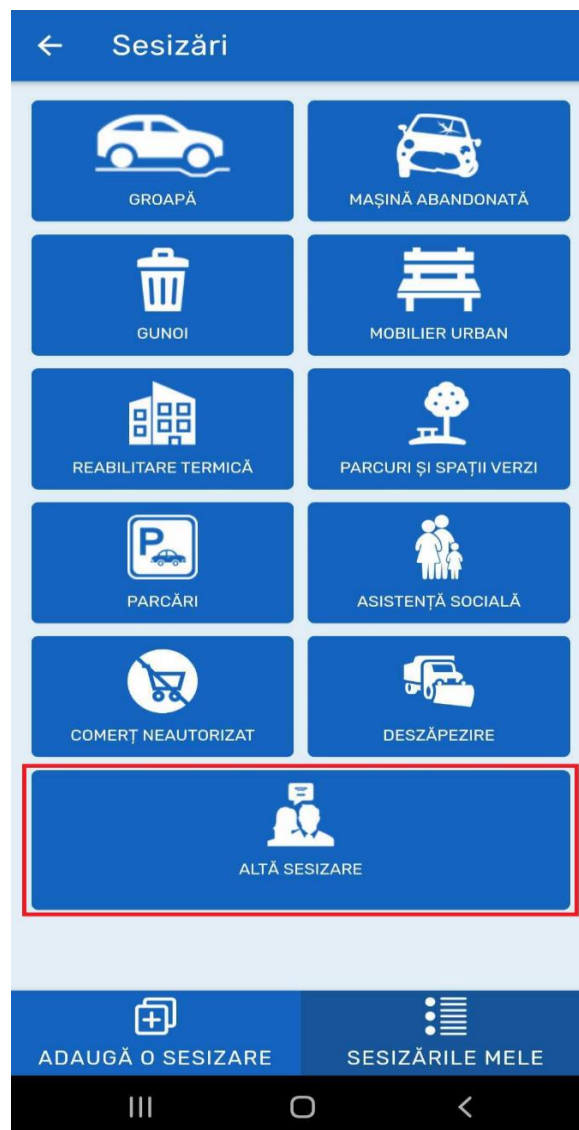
Sesizări

GROAPĂ

MAŞINĂ ABANDONATĂ

GUNOI

MOBILIER URBAN

REABILITARE TERMICĂ

PARCURI ŞI SPAŢII VERZI

P

PARCĂRI

ASISTENŢĂ SOCIALĂ

COMERŢ NEAUTORIZAT

DESZĂPEZIRE

ALTĂ SESIZARE

ADAUGĂ O SESIZARE

SESIZĂRILE MELE